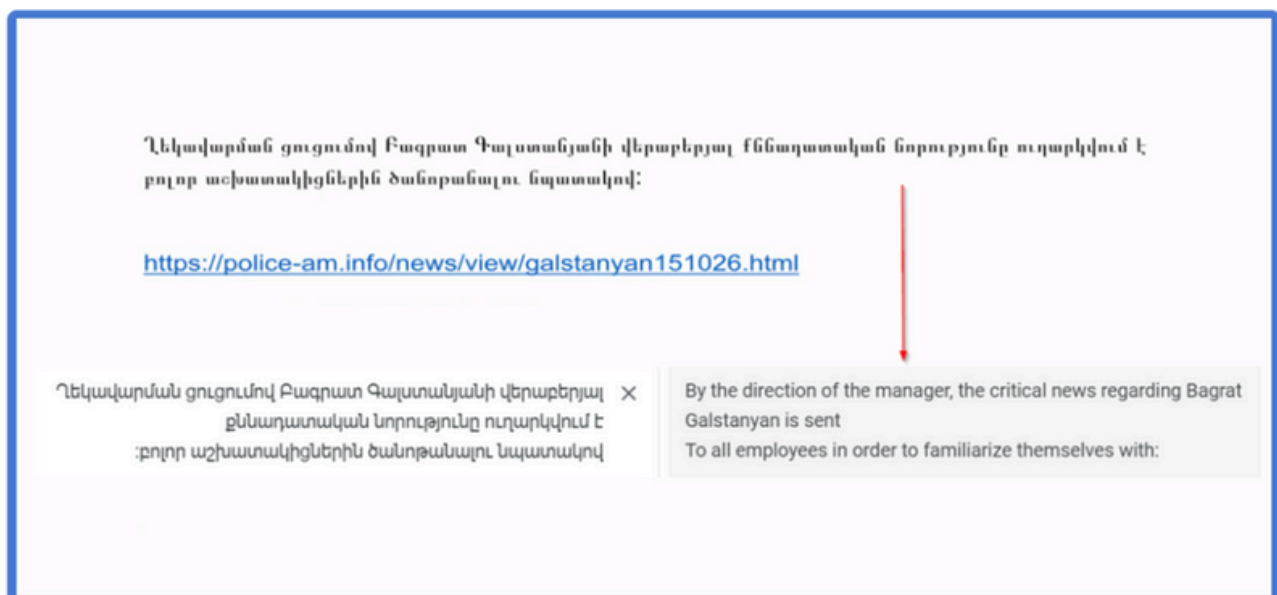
Ղեկավարման ցուցումով Բագրատ Գալստանյանի վերաբերյալ քննադատական նորությունը ուղարկվում է բոլոր աշխատակիցներին ծանոթանալու նպատակով:

https://police-am.info/news/view/galstanyan151026.html

Ղեկավարման ցուցումով Բագրատ Գալստանյանի վերաբերյալ քննադատական նորությունը ուղարկվում է :բոլոր աշխատակիցներին ծանոթանալու նպատակով

×

By the direction of the manager, the critical news regarding Bagrat Galstanyan is sent
To all employees in order to familiarize themselves with: